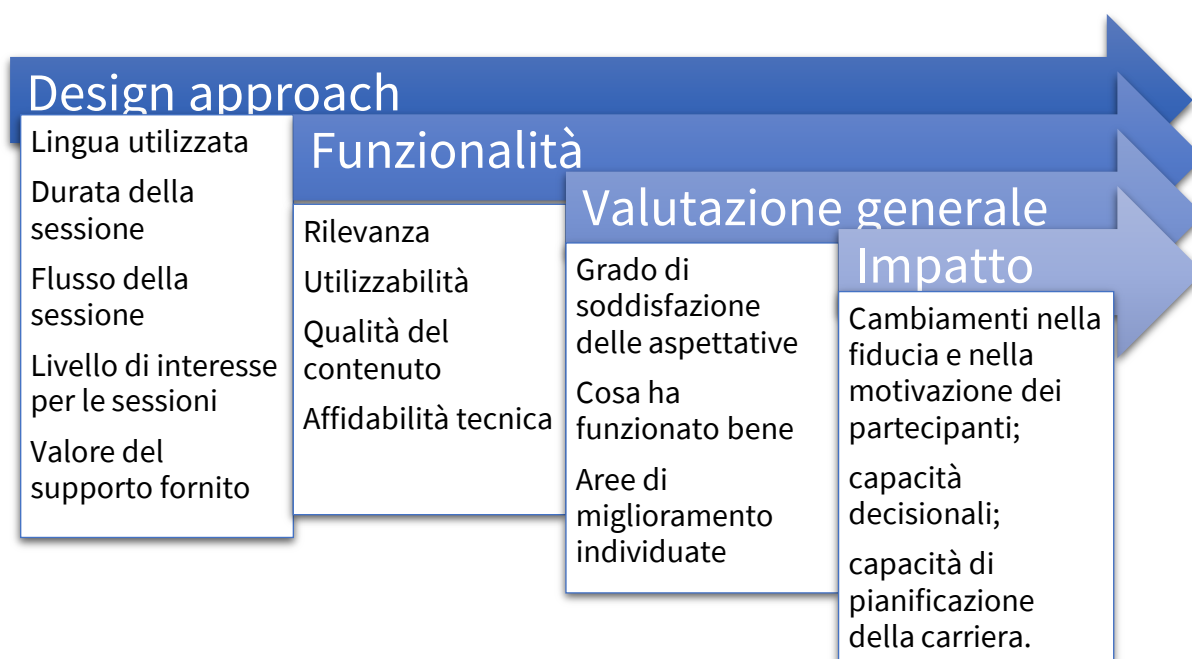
Design approach

Lingua utilizzata

Durata della sessione

Flusso della sessione

Livello di interesse per le sessioni

Valore del supporto fornito

Funzionalità

Rilevanza

Utilizzabilità

Qualità del contenuto

Affidabilità tecnica

Valutazione generale

Grado di soddisfazione delle aspettative

Cosa ha funzionato bene

Aree di miglioramento individuate

Impatto

Cambiamenti nella fiducia e nella motivazione dei partecipanti;

capacità decisionali;

capacità di pianificazione della carriera.